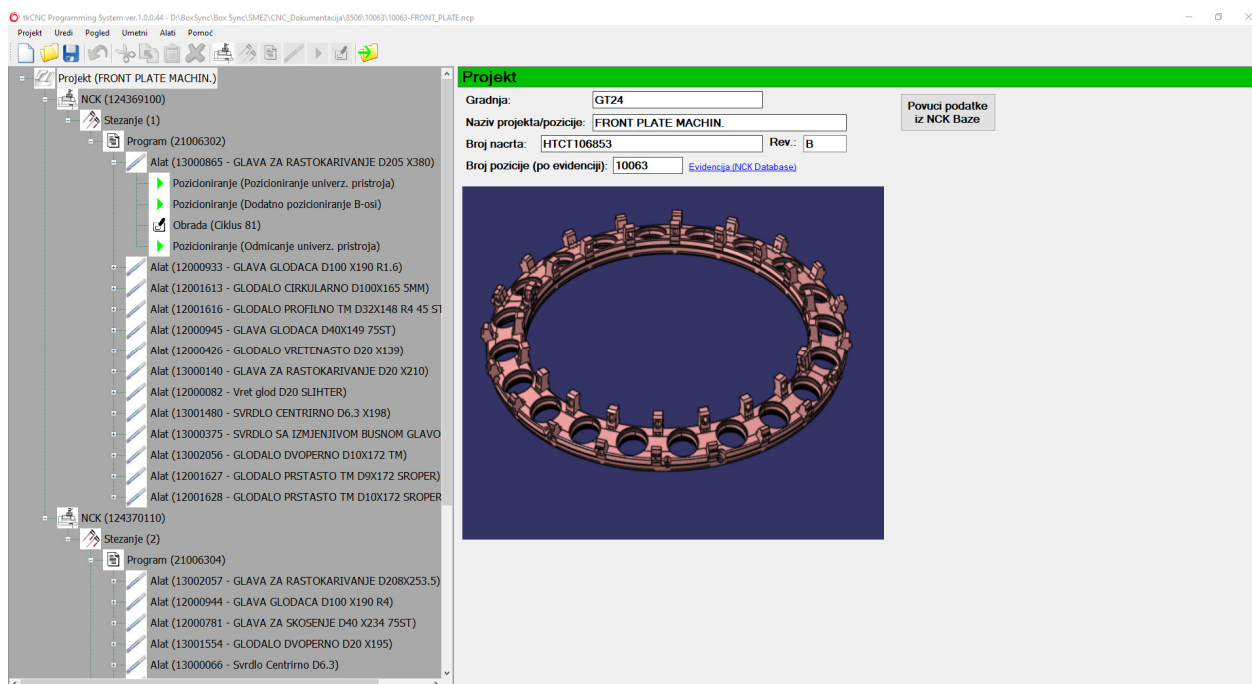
tkCNC Programming System ver.1.0.0.44 - D:\BoxSync\Box Sync\SME2\CNC_Dokumentacija\8506\10063\10063-FRONT_PLATE.ncp

Projekt Uredi Pogled Umetni Alati Pomoć

Projekt (FRONT PLATE MACHIN.)
NCK (124369100)
Stezanje (1)
Program (21006302)
Alat (13000865 - GLAVA ZA RASTOKARIVANJE D205 X380)
Pozicioniranje (Pozicioniranje univerz. pristroja)
Pozicioniranje (Dodatno pozicioniranje B-osi)
Obrada (Ciklus 81)
Pozicioniranje (Odmicanje univerz. pristroja)
Alat (12000933 - GLAVA GLODACA D100 X190 R1.6)
Alat (12001613 - GLODALO CIRKULARNO D100X165 5MM)
Alat (12001616 - GLODALO PROFILNO TM D32X148 R4 45 ST
Alat (12000945 - GLAVA GLODACA D40X149 75ST)
Alat (12000426 - GLODALO VRETENASTO D20 X139)
Alat (13000140 - GLAVA ZA RASTOKARIVANJE D20 X210)
Alat (12000082 - Vret glod D20 SLIHTER)
Alat (13001480 - SVRDLO CENTRIRNO D6.3 X198)
Alat (13000375 - SVRDLO SA IZMJENJIVOM BUSNOM GLAVO
Alat (13002056 - GLODALO DVOPERNO D10X172 TM)
Alat (12001627 - GLODALO PRSTASTO TM D9X172 SROPER)
Alat (12001628 - GLODALO PRSTASTO TM D10X172 SROPER
NCK (124370110)
Stezanje (2)
Program (21006304)
Alat (13002057 - GLAVA ZA RASTOKARIVANJE D208X253.5)
Alat (12000944 - GLAVA GLODACA D100 X190 R4)
Alat (12000781 - GLAVA ZA SKOSENJE D40 X234 75ST)
Alat (13001554 - GLODALO DVOPERNO D20 X195)
Alat (13000066 - Svrdlo Centrirno D6.3)

Projekt
Gradnja: GT24
Naziv projekta/pozicije: FRONT PLATE MACHIN.
Broj nacrta: HTCT106853 Rev.: B
Broj pozicije (po evidenciji): 10063 Evidencija (NCK Database)
Povuci podatke iz NCK Baze